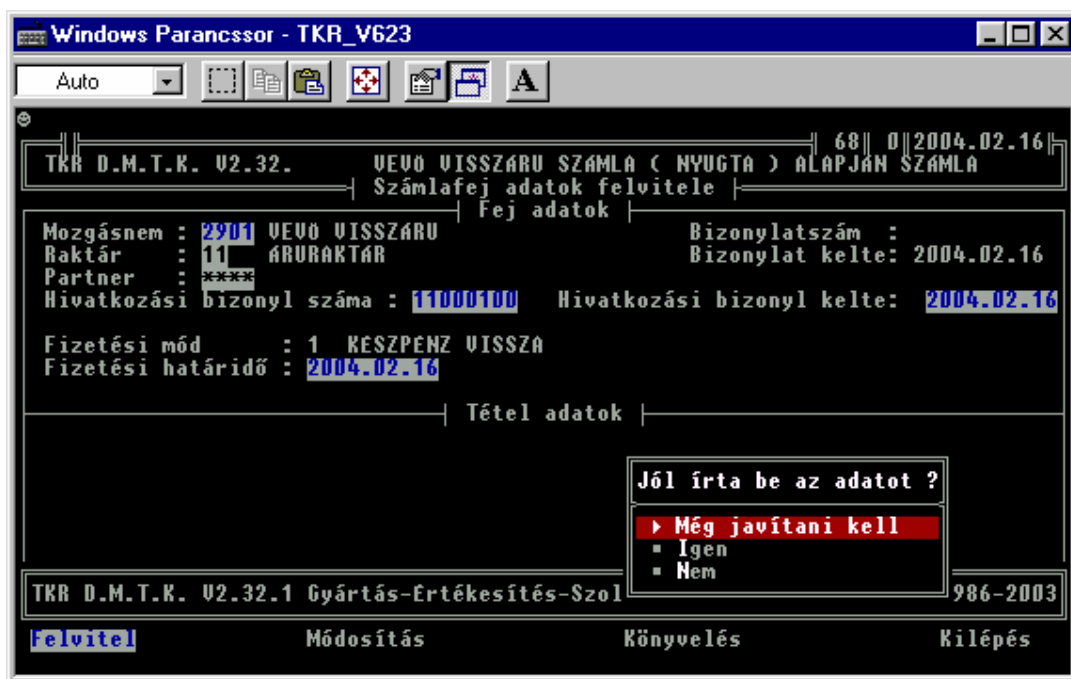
Windows Parancssor - TKR_V623

Auto

A

68 0 2004.02.16

TKR D.M.T.K. V2.32. VEVO VISSZARU SZAMLA ( NYUGTA ) ALAPJAN SZAMLA

Számlafej adatok felvitele

Fej adatok

Mozgásnem : 2901 VEVO VISSZARU
Raktár : 11 ARURAKTAR
Partner : ****
Hivatkozási bizonyl száma : 11000100

Bizonylatszám :
Bizonylat kelte: 2004.02.16
Hivatkozási bizonyl kelte: 2004.02.16

Fizetési mód : 1 KESZPENZ VISSZA
Fizetési határidő : 2004.02.16

Tétel adatok

Jól írta be az adatot ?

Még javítani kell
Igen
Nem

TKR D.M.T.K. V2.32.1 Gyártás-Értékesítés-Szol

986-2003

Felvitel Módosítás Könyvelés Kilépés